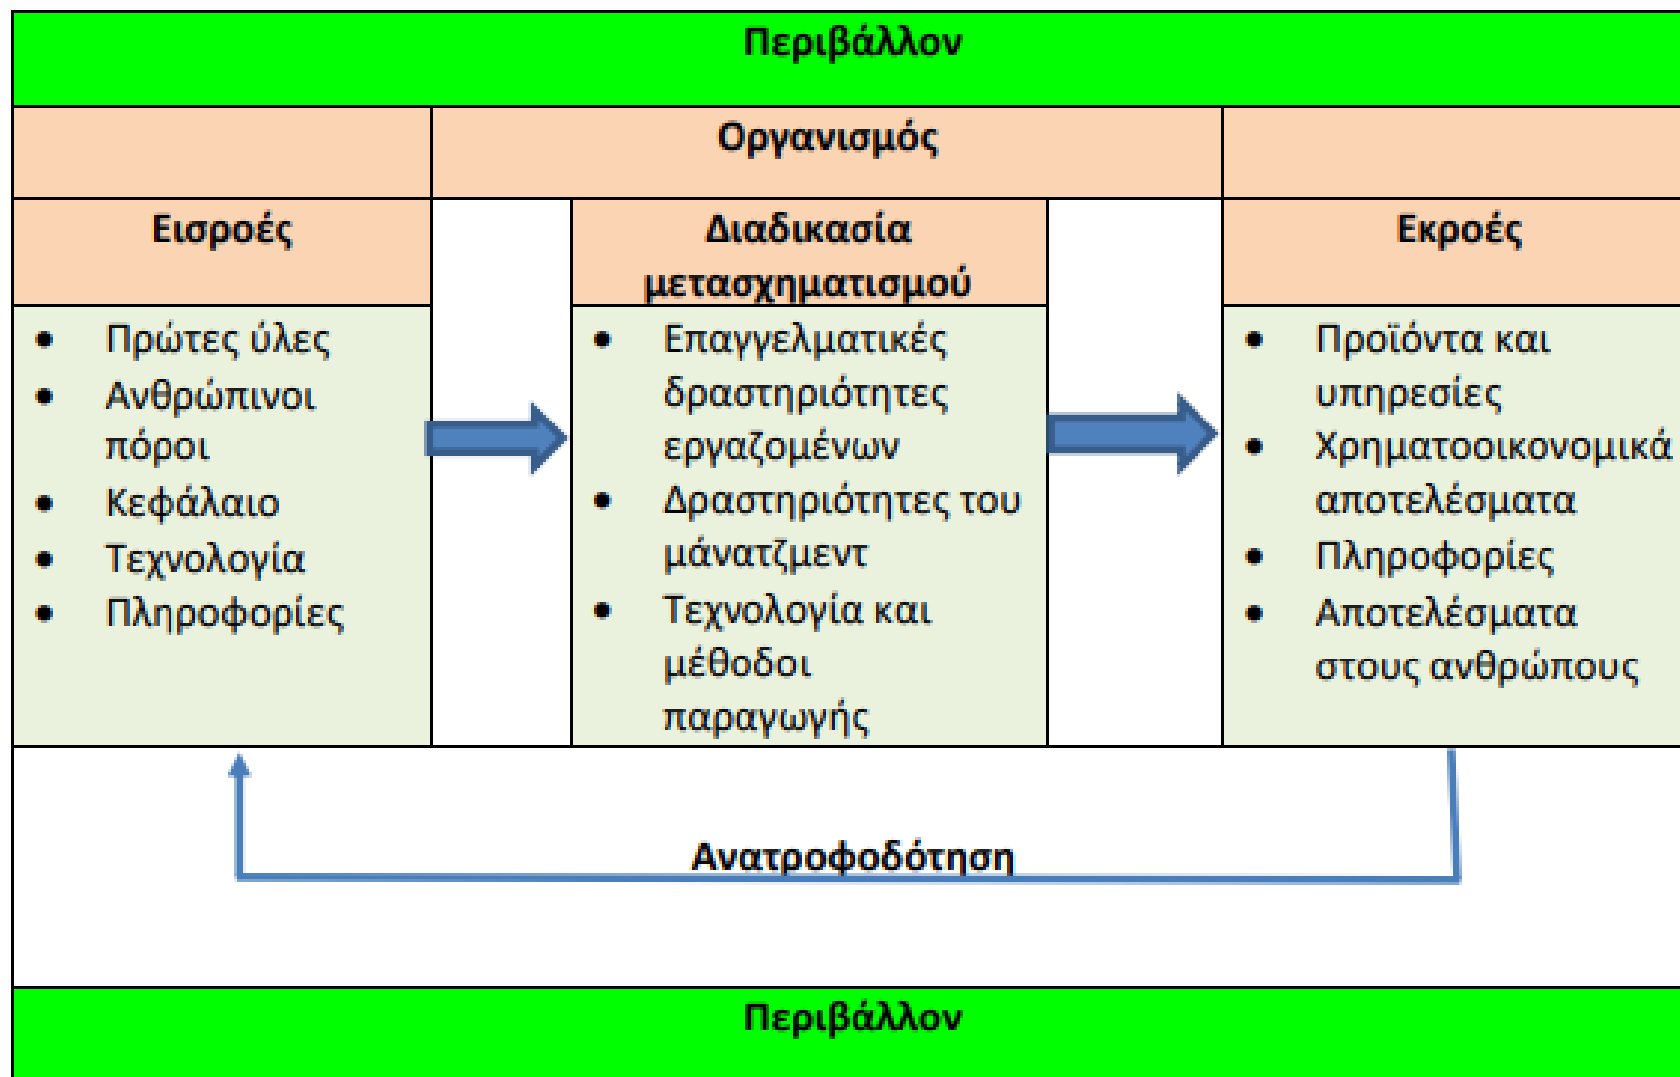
Περιβάλλον

Οργανισμός

| Εισροές | | Διαδικασία μετασχηματισμού | | Εκροές |
|---|---|---|---|---|
| • Πρώτες ύλες • Ανθρώπινοι πόροι • Κεφάλαιο • Τεχνολογία • Πληροφορίες | | • Επαγγελματικές δραστηριότητες εργαζομένων • Δραστηριότητες του μάνατζμεντ • Τεχνολογία και μέθοδοι παραγωγής | | • Προϊόντα και υπηρεσίες • Χρηματοοικονομικά αποτελέσματα • Πληροφορίες • Αποτελέσματα στους ανθρώπους |

Ανατροφοδότηση

Περιβάλλον